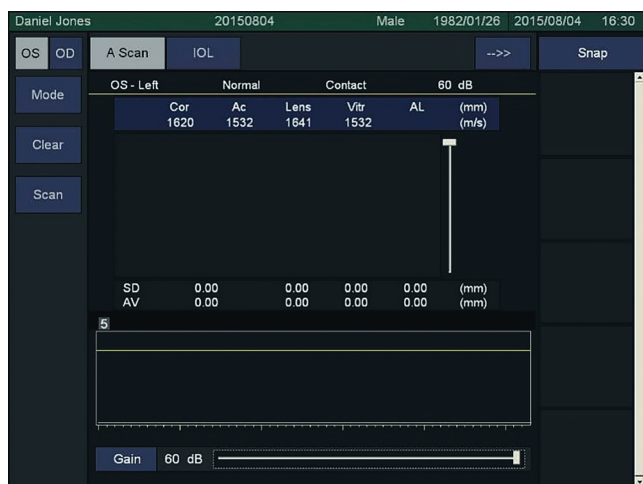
Daniel Jones 20150804 Male 1982/01/26 2015/08/04 16:30

OS OD A Scan IOL -->> Snap

Mode

Clear

Scan

OS - Left Normal Contact 60 dB

| | Cor | Ac | Lens | Vitr | AL | (mm) |
|---|---|---|---|---|---|---|
| | 1620 | 1532 | 1641 | 1532 | | (m/s) |

| SD | 0.00 | 0.00 | 0.00 | 0.00 | (mm) |
|---|---|---|---|---|---|
| AV | 0.00 | 0.00 | 0.00 | 0.00 | (mm) |

5

Gain 60 dB